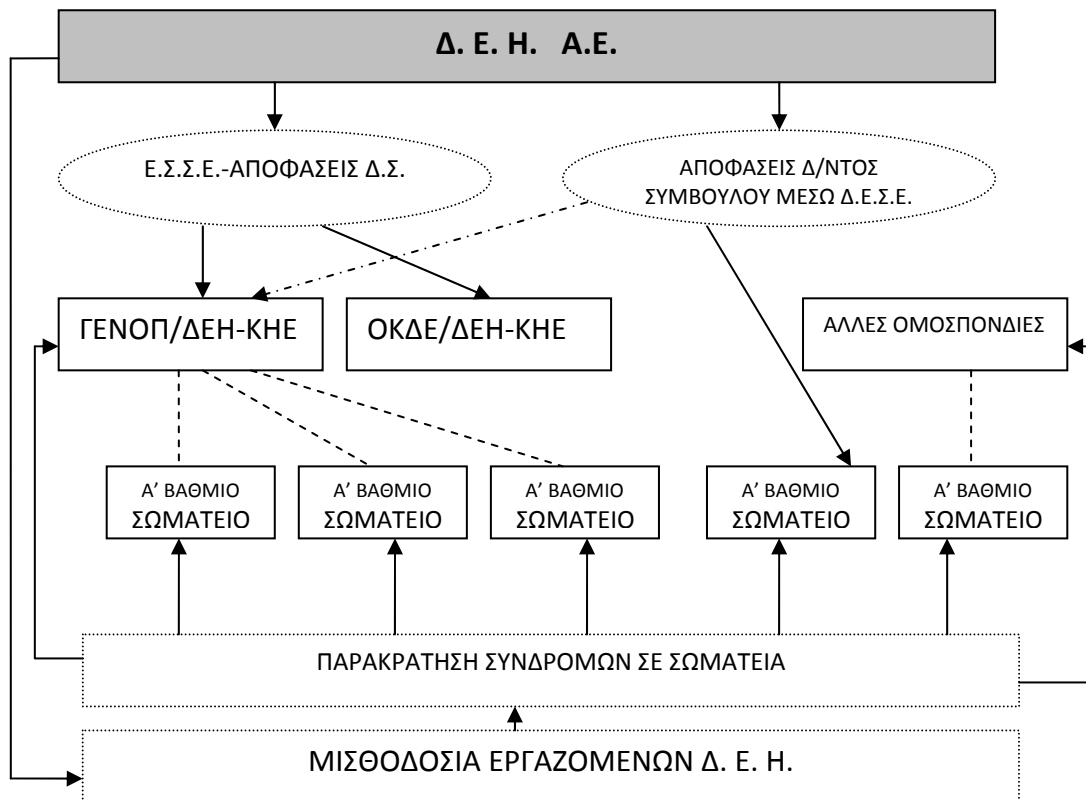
Δ. Ε. Η. Α.Ε.

Ε.Σ.Σ.Ε.-ΑΠΟΦΑΣΕΙΣ Δ.Σ.

ΑΠΟΦΑΣΕΙΣ Δ/ΝΤΟΣ ΣΥΜΒΟΥΛΟΥ ΜΕΣΩ Δ.Ε.Σ.Ε.

ΓΕΝΟΠ/ΔΕΗ-ΚΗΕ

ΟΚΔΕ/ΔΕΗ-ΚΗΕ

ΑΛΛΕΣ ΟΜΟΣΠΟΝΔΙΕΣ

Α' ΒΑΘΜΙΟ ΣΩΜΑΤΕΙΟ

Α' ΒΑΘΜΙΟ ΣΩΜΑΤΕΙΟ

Α' ΒΑΘΜΙΟ ΣΩΜΑΤΕΙΟ

Α' ΒΑΘΜΙΟ ΣΩΜΑΤΕΙΟ

Α' ΒΑΘΜΙΟ ΣΩΜΑΤΕΙΟ

ΠΑΡΑΚΡΑΤΗΣΗ ΣΥΝΔΡΟΜΩΝ ΣΕ ΣΩΜΑΤΕΙΑ

ΜΙΣΘΟΔΟΣΙΑ ΕΡΓΑΖΟΜΕΝΩΝ Δ. Ε. Η.